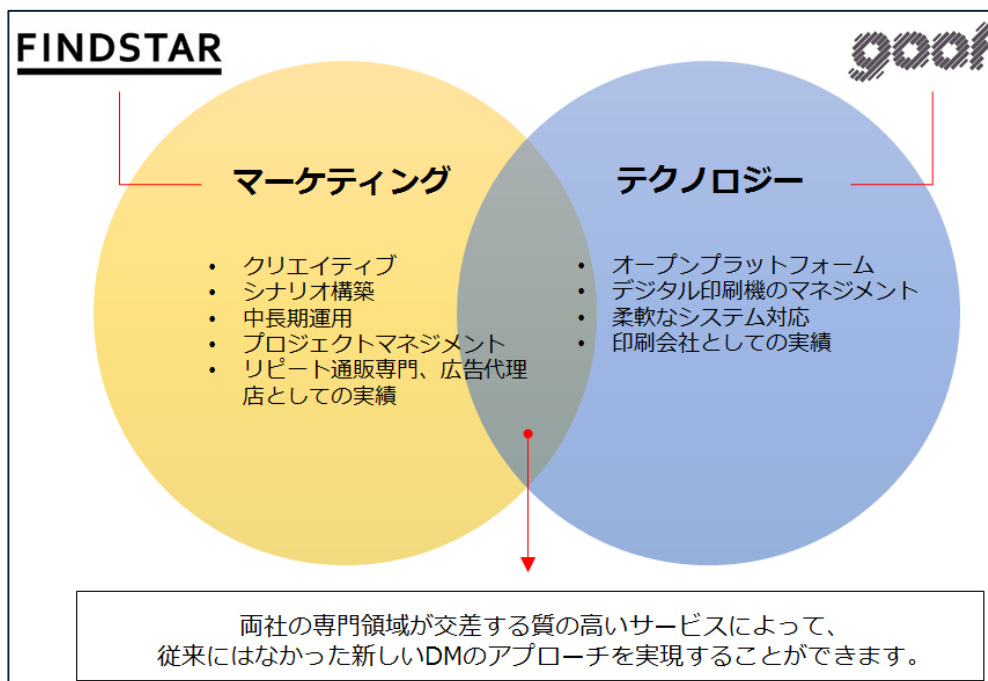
FINDSTAR

goof

マーケティング

テクノロジー

• クリエイティブ
• シナリオ構築
• 中長期運用
• プロジェクトマネジメント
• リピート通販専門、広告代理店としての実績

• オープンプラットフォーム
• デジタル印刷機のマネジメント
• 柔軟なシステム対応
• 印刷会社としての実績

両社の専門領域が交差する質の高いサービスによって、
従来にはなかった新しいDMのアプローチを実現することができます。